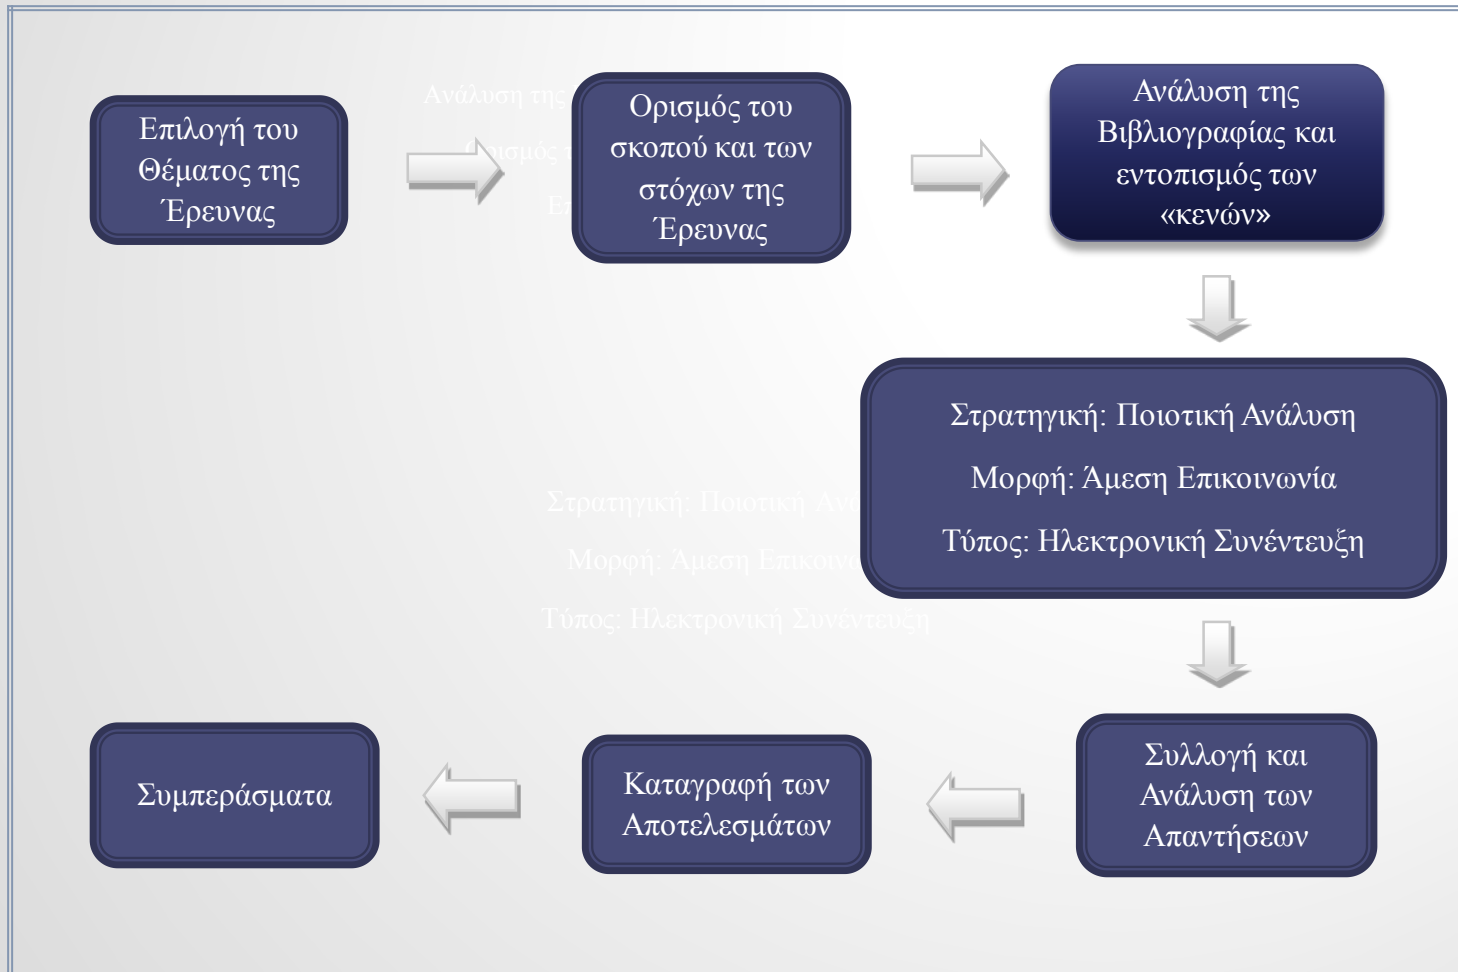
Επιλογή του Θέματος της Έρευνας

Ανάλυση της
Ορισμός τ
Ε

Ορισμός του σκοπού και των στόχων της Έρευνας

Ανάλυση της Βιβλιογραφίας και εντοπισμός των «κενών»

Στρατηγική: Ποιοτική Ανάλυση

Μορφή: Άμεση Επικοινωνία

Τύπος: Ηλεκτρονική Συνέντευξη

Στρατηγική: Ποιοτική Ανα

Μορφή: Άμεση Επικοινω

Τύπος: Ηλεκτρονική Συνέντευξη

Συλλογή και Ανάλυση των Απαντήσεων

Καταγραφή των Αποτελεσμάτων

Συμπεράσματα